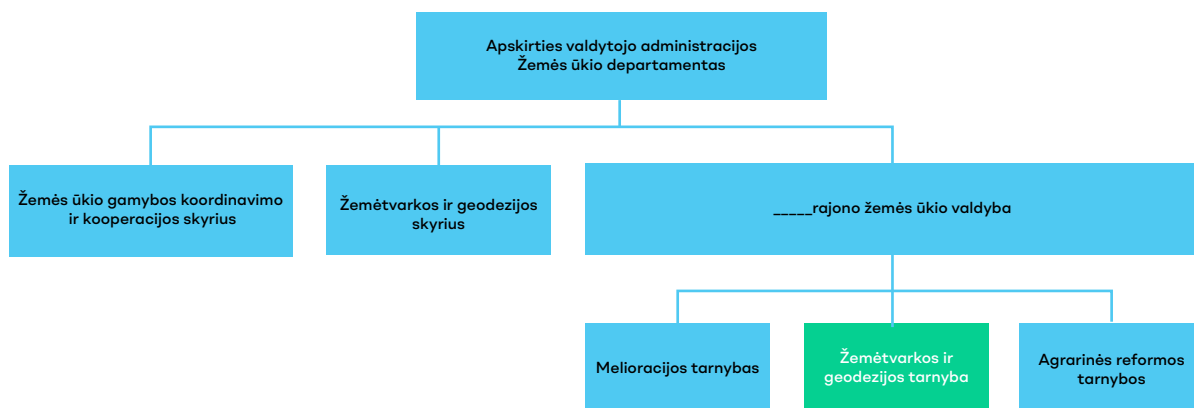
Apskirties valdytojo administracijos Žemės ūkio departamentas

Žemės ūkio gamybos koordinavimo ir kooperacijos skyrius

Žemėtvarkos ir geodezijos skyrius

_____rajono žemės ūkio valdyba

Melioracijos tarnybas

Žemėtvarkos ir geodezijos tarnyba

Agrarinės reformos tarnybos